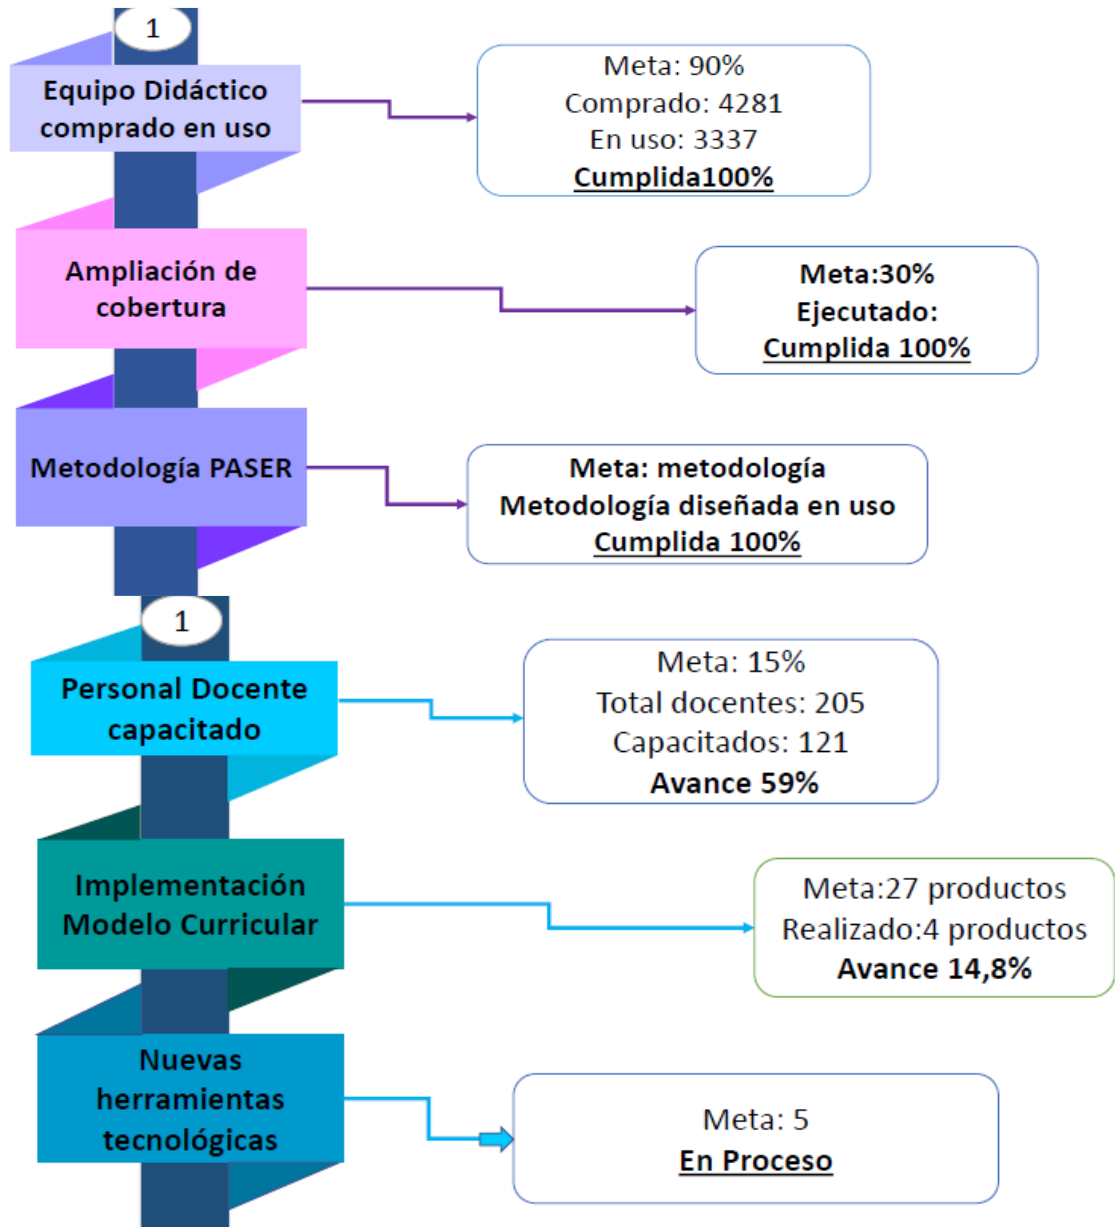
1

Equipo Didáctico comprado en uso

Meta: 90%
Comprado: 4281
En uso: 3337
Cumplida100%

Ampliación de cobertura

Meta:30%
Ejecutado:
Cumplida 100%

Metodología PASER

Meta: metodología
Metodología diseñada en uso
Cumplida 100%

1

Personal Docente capacitado

Meta: 15%
Total docentes: 205
Capacitados: 121
Avance 59%

Implementación Modelo Curricular

Meta:27 productos
Realizado:4 productos
Avance 14,8%

Nuevas herramientas tecnológicas

Meta: 5
En Proceso